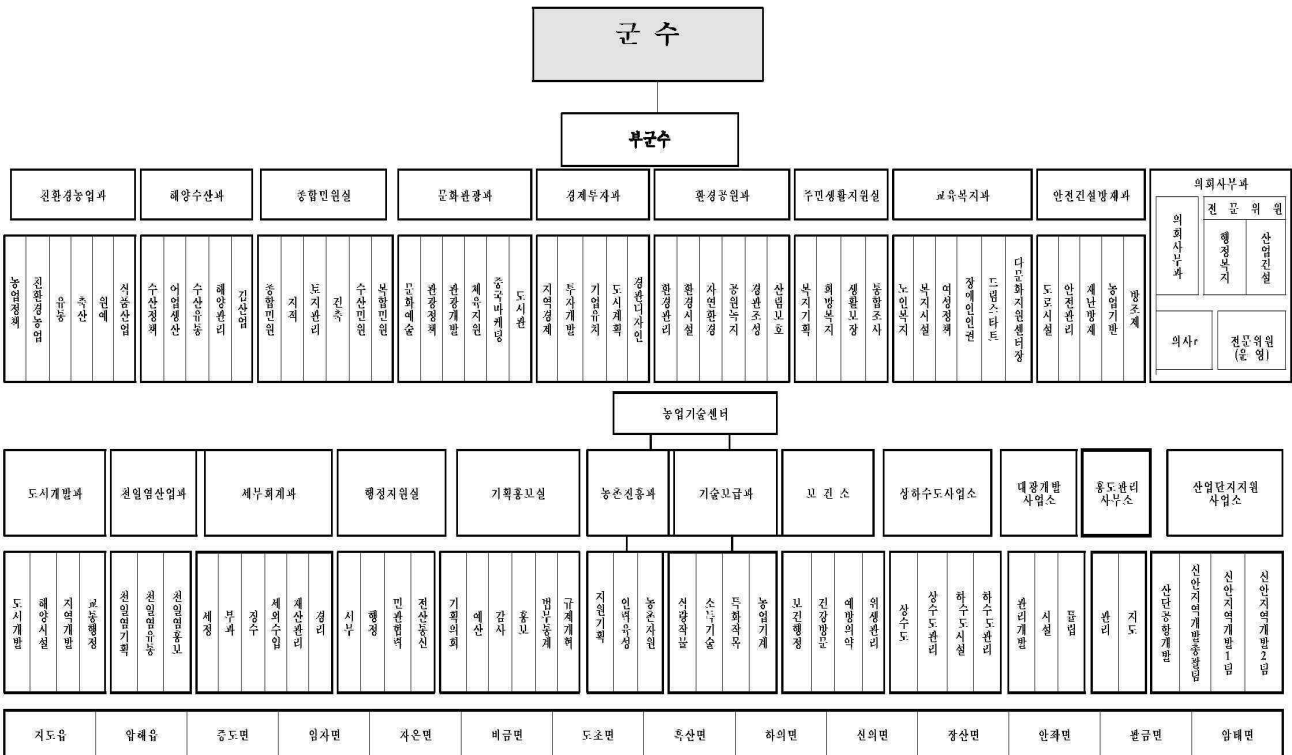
군수

부군수

| 친환경농업과 | 해양수산과 | 종합민원실 | 문화관광과 | 경제투자과 | 환경공원과 | 주민생활지원실 | 교육복지과 | 안전건설방재과 | 의회사무과 |
|---|---|---|---|---|---|---|---|---|---|
| 농업정책, 친환경농업, 유통, 축산, 원예, 식품산업 | 수산정책, 어업생산, 수산유통, 해양관리, 김산업 | 종합민원, 지적, 토지관리, 건축, 수산민원, 복합민원 | 문화예술, 관광정책, 관광개발, 체육지원, 중국마케팅, 도서관 | 지역경제, 투자개발, 기업유치, 도시계획, 경관디자인 | 환경관리, 환경시설, 자연환경, 공원녹지, 경관조성, 산림보호 | 복지기획, 희망복지, 생활보장, 통합조사 | 노인복지, 복지시설, 여성정책, 장애인인권, 드림스타트, 다문화지원센터장 | 도로시설, 안전관리, 재난방재, 농업기반, 방조제 | 의회사무과, 전문위원: 행정복지, 산업건설; 의사r, 전문위원(운영) |

농업기술센터

| 도서개발과 | 천일염산업과 | 세무회계과 | 행정지원실 | 기획홍보실 | 농촌진흥과 | 기술보급과 | 보건소 | 상하수도사업소 | 대광개발사업소 | 홍도관리사무소 | 산업단지지원사업소 |
|---|---|---|---|---|---|---|---|---|---|---|---|
| 도서개발, 해양시설, 지역개발, 교통행정 | 천일염기획, 천일염유통, 천일염홍보 | 세정, 부과, 징수, 세외수입, 재산관리, 경리 | 서무, 행정, 민관협력, 전산통신 | 기획의회, 예산, 감사, 홍보, 법무통계, 규제개혁 | 지원기획, 인력육성, 농촌자원 | 식량작물, 소득기술, 특화작목, 농업기계 | 보건행정, 건강증진, 예방의약, 위생관리 | 상수도, 상수도관리, 하수도시설, 하수도관리 | 관리개발, 시설, 문법 | 관리, 지도 | 산단공항개발, 신안지역개발총괄팀, 신안지역개발1팀, 신안지역개발2팀 |

| 지도읍 | 압해읍 | 증도면 | 임자면 | 자은면 | 비금면 | 도초면 | 흑산면 | 하의면 | 신의면 | 장산면 | 안좌면 | 팔금면 | 암태면 |
|---|---|---|---|---|---|---|---|---|---|---|---|---|---|